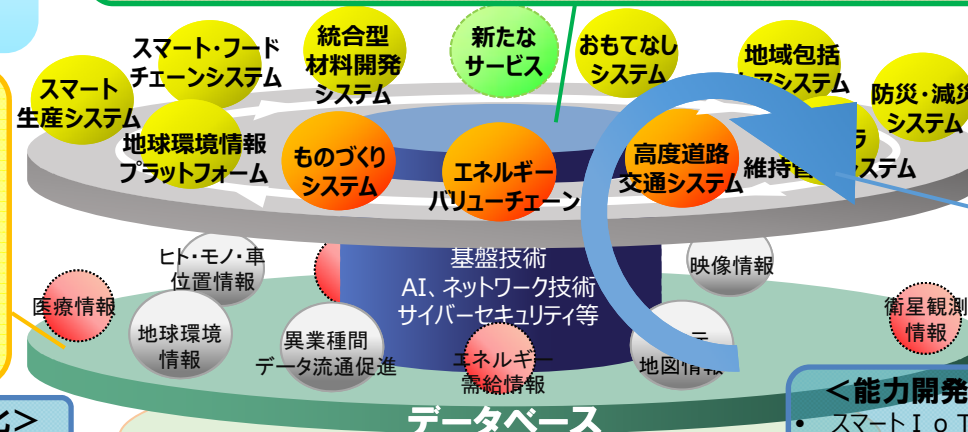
スマート・フード
チェーンシステム

統合型
材料開発
システム

新たな
サービス

おもてなし
システム

地域包括
ケアシステム

防災・減災
システム

スマート
生産システム

地球環境情報
プラットフォーム

ものづくり
システム

エネルギー
バリューチェーン

高度道路
交通システム

インフラ
維持管理システム

基盤技術
AI、ネットワーク技術
サイバーセキュリティ等

ヒト・モノ・車
位置情報

映像情報

医療情報

地球環境
情報

異業種間
データ流通促進

エネルギー
需給情報

地図情報

衛星観測
情報

データベース

＜能力開発

• スマートＩｏＴ